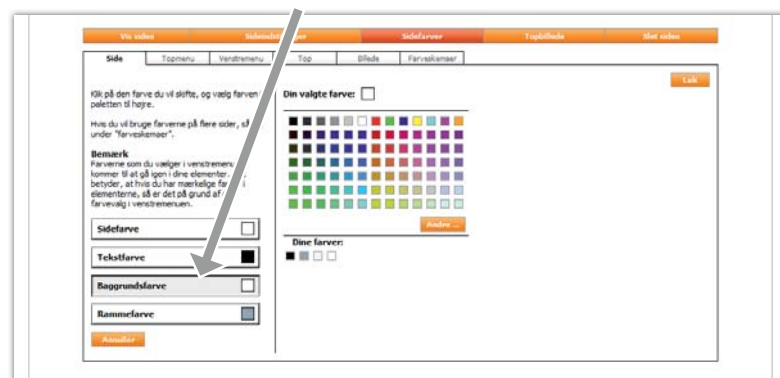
Vis siden | Sideindst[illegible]er | Sidefarver | Topbillede | Slet siden

Side | Topmenu | Venstremenu | Top | Billede | Farveskemaer

Luk

Klik på den farve du vil skifte, og vælg farven i paletten til højre.

Hvis du vil bruge farverne på flere sider, så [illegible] under "farveskemaer".

Bemærk
Farverne som du vælger i venstremenu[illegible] kommer til at gå igen i dine elementer. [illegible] betyder, at hvis du har mærkelige far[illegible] i elementerne, så er det på grund af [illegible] farvevalg i venstremenuen.

Din valgte farve:

Sidefarve

Tekstfarve

Baggrundsfarve

Rammefarve

Annuller

Andre ...

Dine farver: